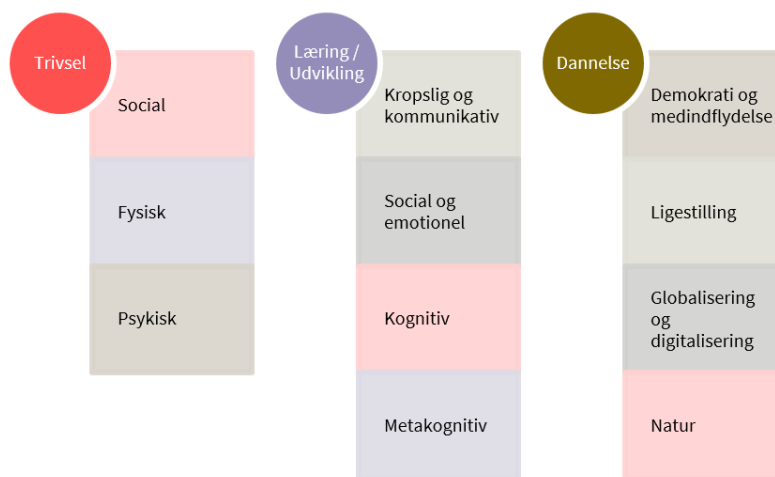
Trivsel

Social

Fysisk

Psykisk

Læring / Udvikling

Kropslig og kommunikativ

Social og emotionel

Kognitiv

Metakognitiv

Dannelse

Demokrati og medindflydelse

Ligestilling

Globalisering og digitalisering

Natur